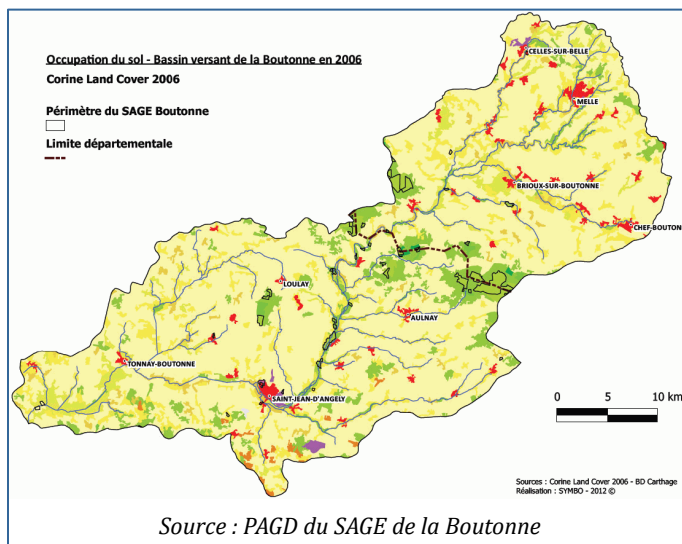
Occupation du sol - Bassin versant de la Boutonne en 2006
Corine Land Cover 2006

Périmètre du SAGE Boutonne

Limite départementale

CELLES-SUR-BELLE
MELLE
BRIOUX-SUR-BOUTONNE
CHEF-BOUTONNE
LOULAY
AULNAY
TONNAY-BOUTONNE
SAINT-JEAN-D'ANGELY

0 5 10 km

Sources : Corine Land Cover 2006 - BD Carthage
Réalisation : SYMBO - 2012 ©

Source : PAGD du SAGE de la Boutonne